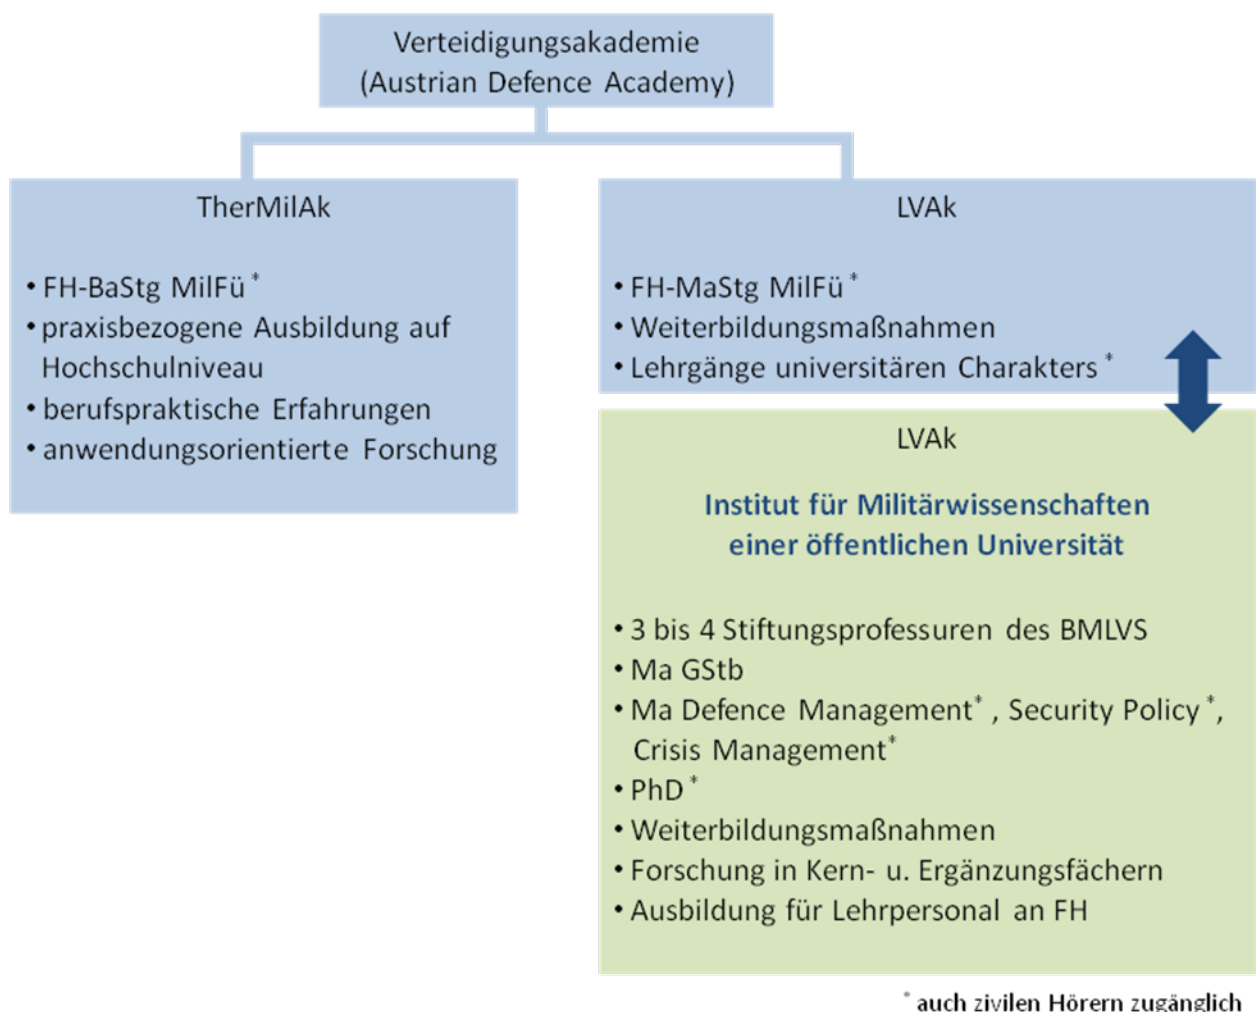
Verteidigungsakademie
(Austrian Defence Academy)

TherMilAk

• FH-BaStg MilFü *
• praxisbezogene Ausbildung auf Hochschulniveau
• berufspraktische Erfahrungen
• anwendungsorientierte Forschung

LVAk

• FH-MaStg MilFü *
• Weiterbildungsmaßnahmen
• Lehrgänge universitären Charakters *

LVAk

Institut für Militärwissenschaften einer öffentlichen Universität

• 3 bis 4 Stiftungsprofessuren des BMLVS
• Ma GStb
• Ma Defence Management* , Security Policy *, Crisis Management*
• PhD *
• Weiterbildungsmaßnahmen
• Forschung in Kern- u. Ergänzungsfächern
• Ausbildung für Lehrpersonal an FH

* auch zivilen Hörern zugänglich